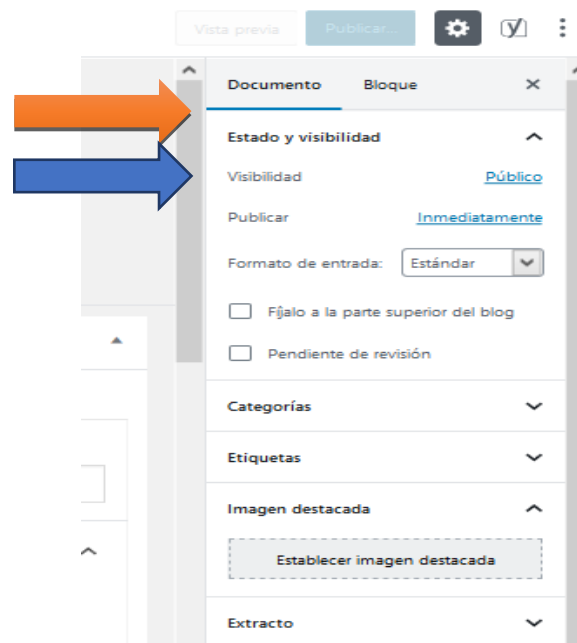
Vista previa Publicar...

Documento Bloque ×

Estado y visibilidad

Visibilidad Público

Publicar Inmediatamente

Formato de entrada: Estándar

Fíjalo a la parte superior del blog

Pendiente de revisión

Categorías

Etiquetas

Imagen destacada

Establecer imagen destacada

Extracto